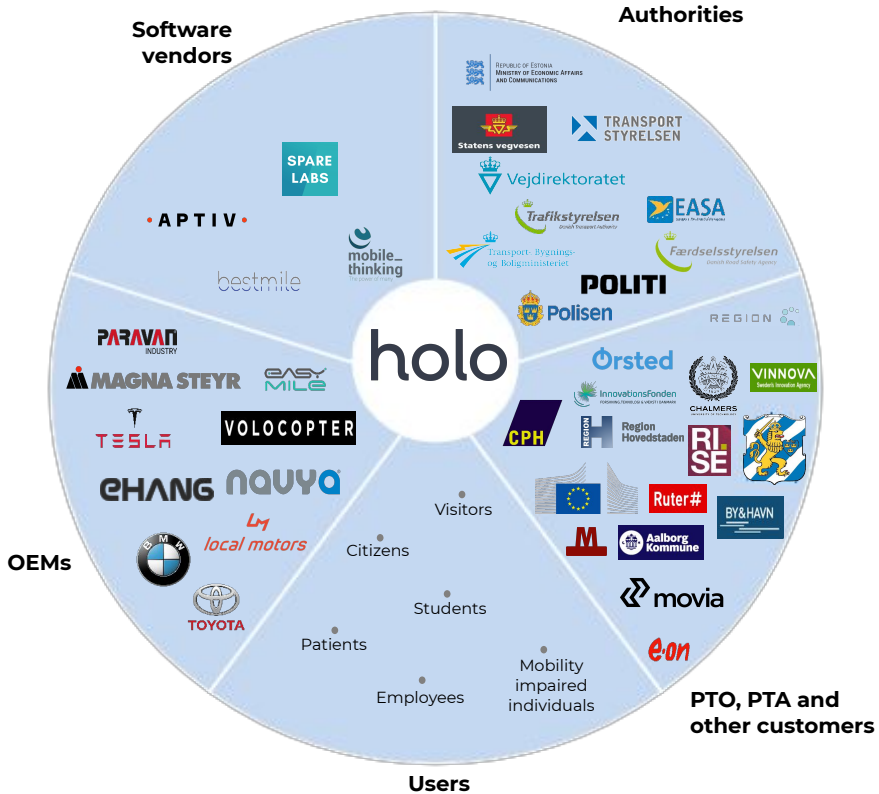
Software vendors

Authorities

REPUBLIC OF ESTONIA
MINISTRY OF ECONOMIC AFFAIRS AND COMMUNICATIONS

Statens vegvesen

TRANSPORT STYRELSEN

Vejdirektoratet

Trafikstyrelsen

EASA

Transport- Bygnings- og Boligministeriet

Færdselsstyrelsen

POLITI

Polisen

SPARE LABS

APTIV

mobile_thinking

bestmile

holo

REGION

Ørsted

InnovationsFonden

CHALMERS

VINNOVA

CPH

Region Hovedstaden

RI. SE

PARAVAN INDUSTRY

MAGNA STEYR

EASY MILE

TESLA

VOLOCOPTER

EHANG

navya

local motors

BMW

TOYOTA

OEMs

Visitors

Citizens

Students

Patients

Employees

Mobility impaired individuals

Users

Ruter#

BY&HAVN

M

Aalborg Kommune

movia

e·on

PTO, PTA and other customers